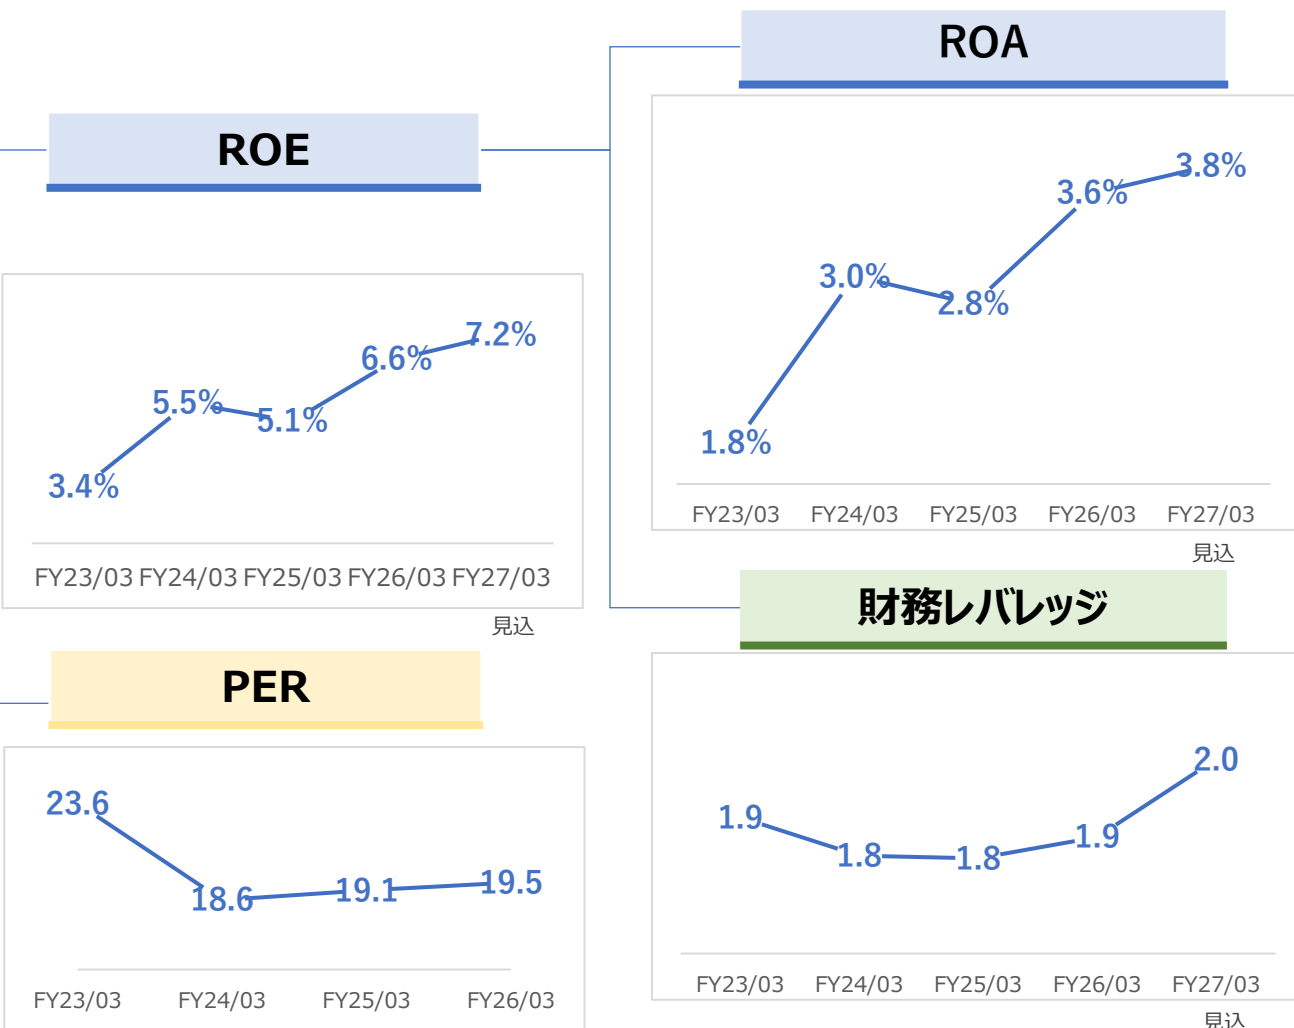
ROA

ROE

3.8%
3.6%
3.0%
2.8%
1.8%
FY23/03 FY24/03 FY25/03 FY26/03 FY27/03
見込

7.2%
6.6%
5.5%
5.1%
3.4%
FY23/03 FY24/03 FY25/03 FY26/03 FY27/03
見込

財務レバレッジ

PER

23.6
18.6
19.1
19.5
FY23/03 FY24/03 FY25/03 FY26/03

2.0
1.9
1.8
1.8
1.9
FY23/03 FY24/03 FY25/03 FY26/03 FY27/03
見込